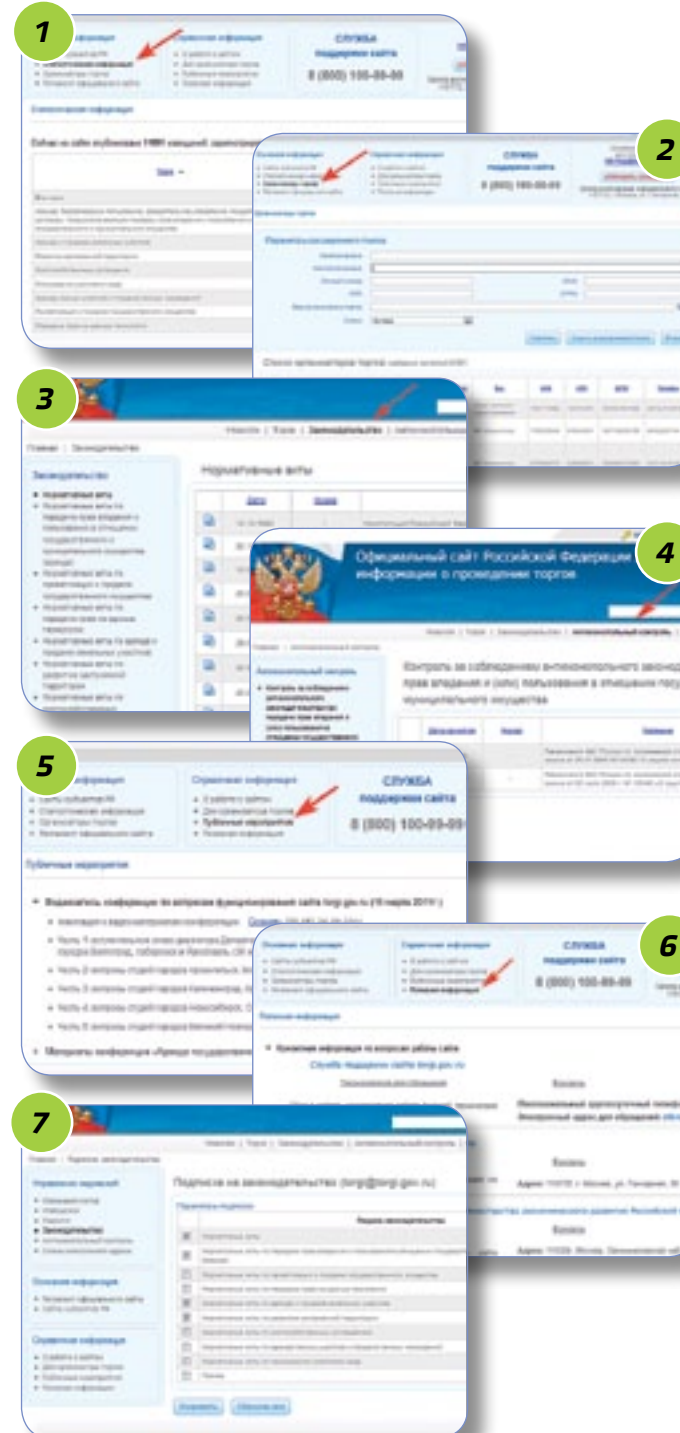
1

СЛУЖБА поддержки сайта

8 (800) 100-89-89

2

СЛУЖБА поддержки сайта

8 (800) 100-89-89

3

Нормативные акты

4

Официальный сайт Российской Федерации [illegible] информации о проведении торгов

Контроль за соблюдением антимонопольного законод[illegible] права владения и (или) пользования в отношении госу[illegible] муниципального имущества

5

Справочная информация

СЛУЖБА поддержки сайта

8 (800) 100-89-89

Публичные мероприятия

6

СЛУЖБА поддержки сайта

8 (800) 100-89-89

7

Подписка на законодательство (torgi@torgi.gov.ru)